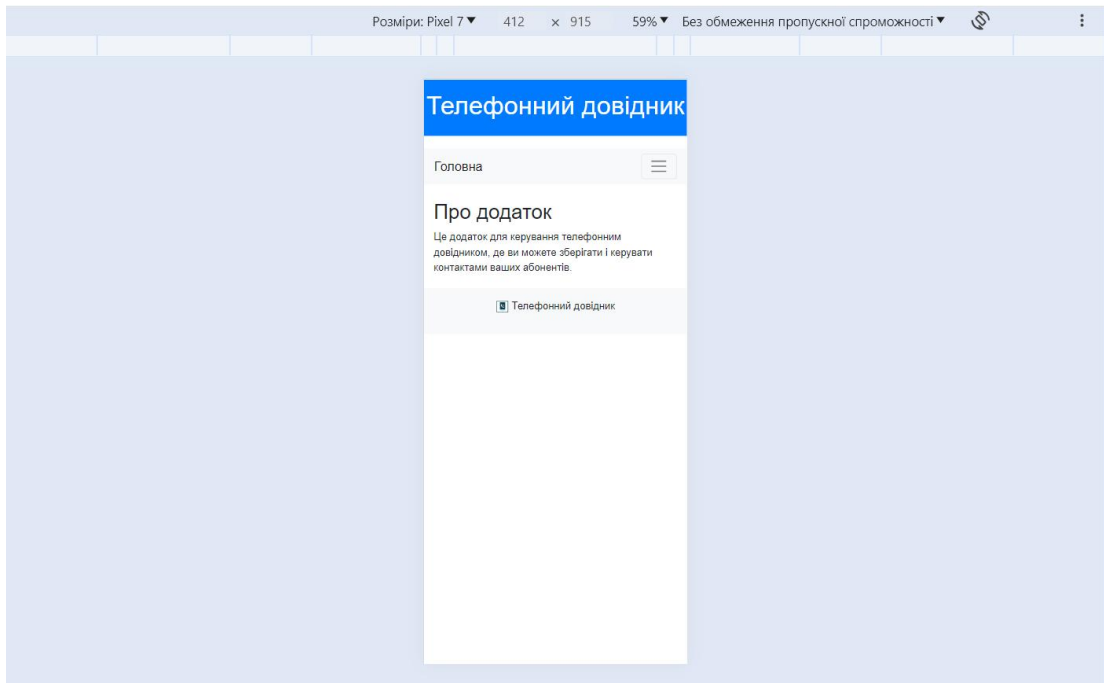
Розміри: Pixel 7 ▼ 412 × 915 59% ▼ Без обмеження пропускної спроможності ▼

Телефонний довідник

Головна

Про додаток

Це додаток для керування телефонним довідником, де ви можете зберігати і керувати контактами ваших абонентів.

Телефонний довідник